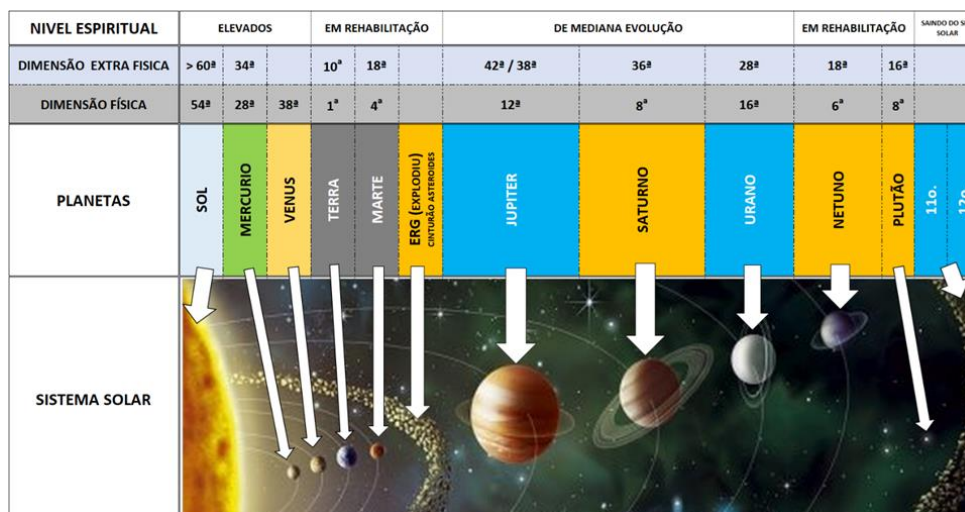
| NIVEL ESPIRITUAL | ELEVADOS | | | EM REHABILITAÇÃO | | | DE MEDIANA EVOLUÇÃO | | | EM REHABILITAÇÃO | | SAINDO DO S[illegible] SOLAR |
|---|---|---|---|---|---|---|---|---|---|---|---|---|
| DIMENSÃO EXTRA FISICA | > 60ª | 34ª | | 10ª | 18ª | | 42ª / 38ª | 36ª | 28ª | 18ª | 16ª | |
| DIMENSÃO FÍSICA | 54ª | 28ª | 38ª | 1ª | 4ª | | 12ª | 8ª | 16ª | 6ª | 8ª | |
| PLANETAS | SOL | MERCURIO | VENUS | TERRA | MARTE | ERG (EXPLODIU) CINTURÃO ASTEROIDES | JUPITER | SATURNO | URANO | NETUNO | PLUTÃO | 11o. 12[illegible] |
| SISTEMA SOLAR | | | | | | | | | | | | |